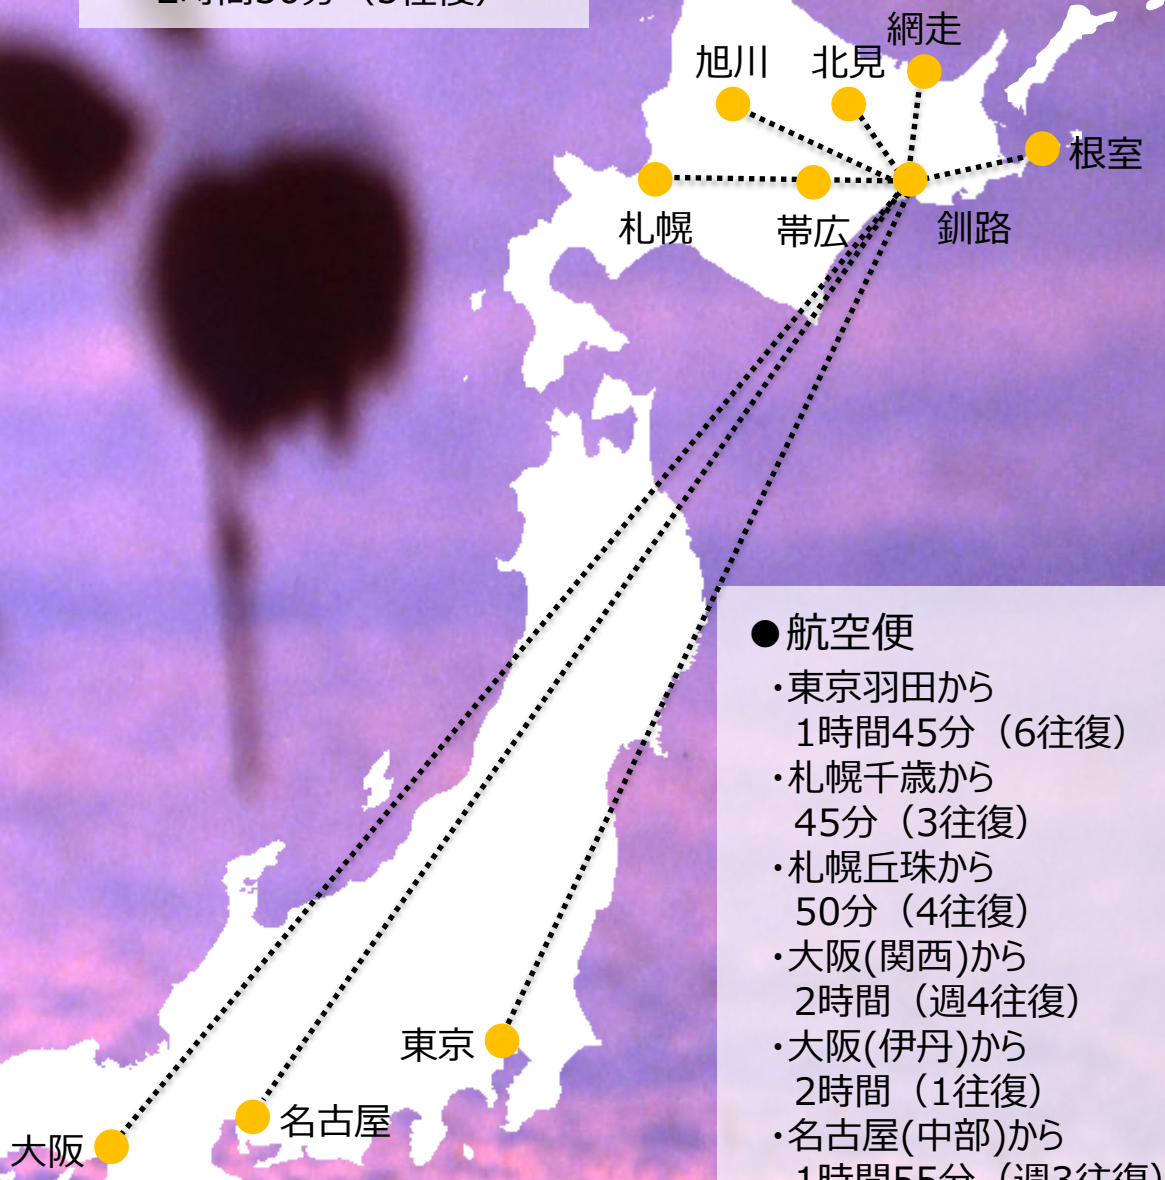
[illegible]

網走
旭川
北見
根室
札幌
帯広
釧路
東京
名古屋
大阪

●航空便
・東京羽田から
1時間45分（6往復）
・札幌千歳から
45分（3往復）
・札幌丘珠から
50分（4往復）
・大阪(関西)から
2時間（週4往復）
・大阪(伊丹)から
2時間（1往復）
・名古屋(中部)から
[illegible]